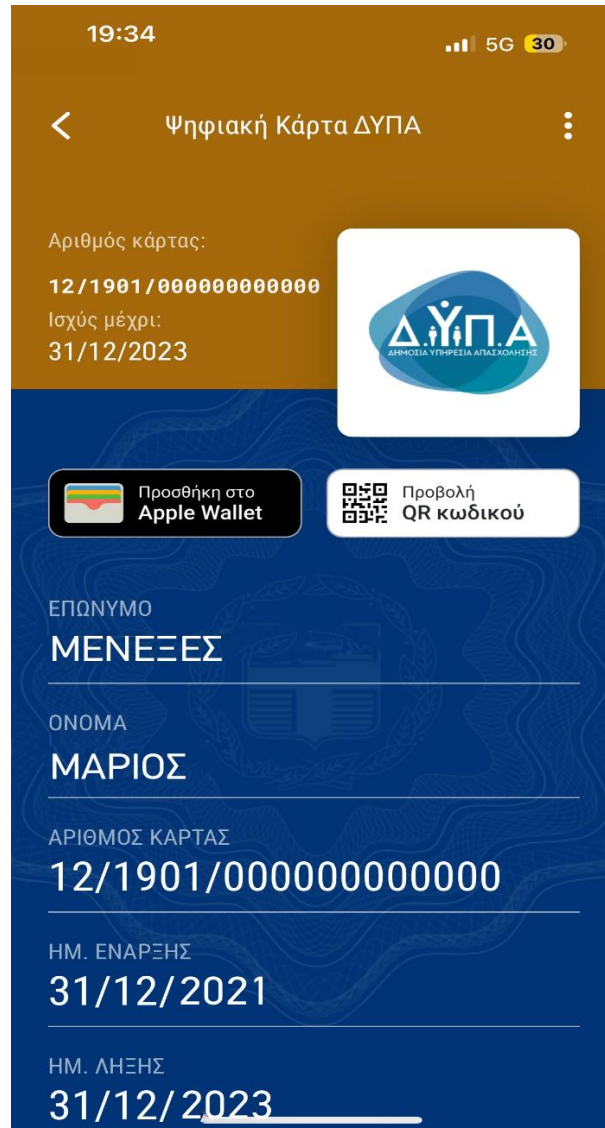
19:34
5G 30

Ψηφιακή Κάρτα ΔΥΠΑ

Αριθμός κάρτας:
12/1901/000000000000
Ισχύς μέχρι:
31/12/2023

Δ.ΥΠ.Α
ΔΗΜΟΣΙΑ ΥΠΗΡΕΣΙΑ ΑΠΑΣΧΟΛΗΣΗΣ

Προσθήκη στο
Apple Wallet

Προβολή
QR κωδικού

ΕΠΩΝΥΜΟ
ΜΕΝΕΞΕΣ

ΟΝΟΜΑ
ΜΑΡΙΟΣ

ΑΡΙΘΜΟΣ ΚΑΡΤΑΣ
12/1901/000000000000

ΗΜ. ΕΝΑΡΞΗΣ
31/12/2021

ΗΜ. ΛΗΞΗΣ
31/12/2023